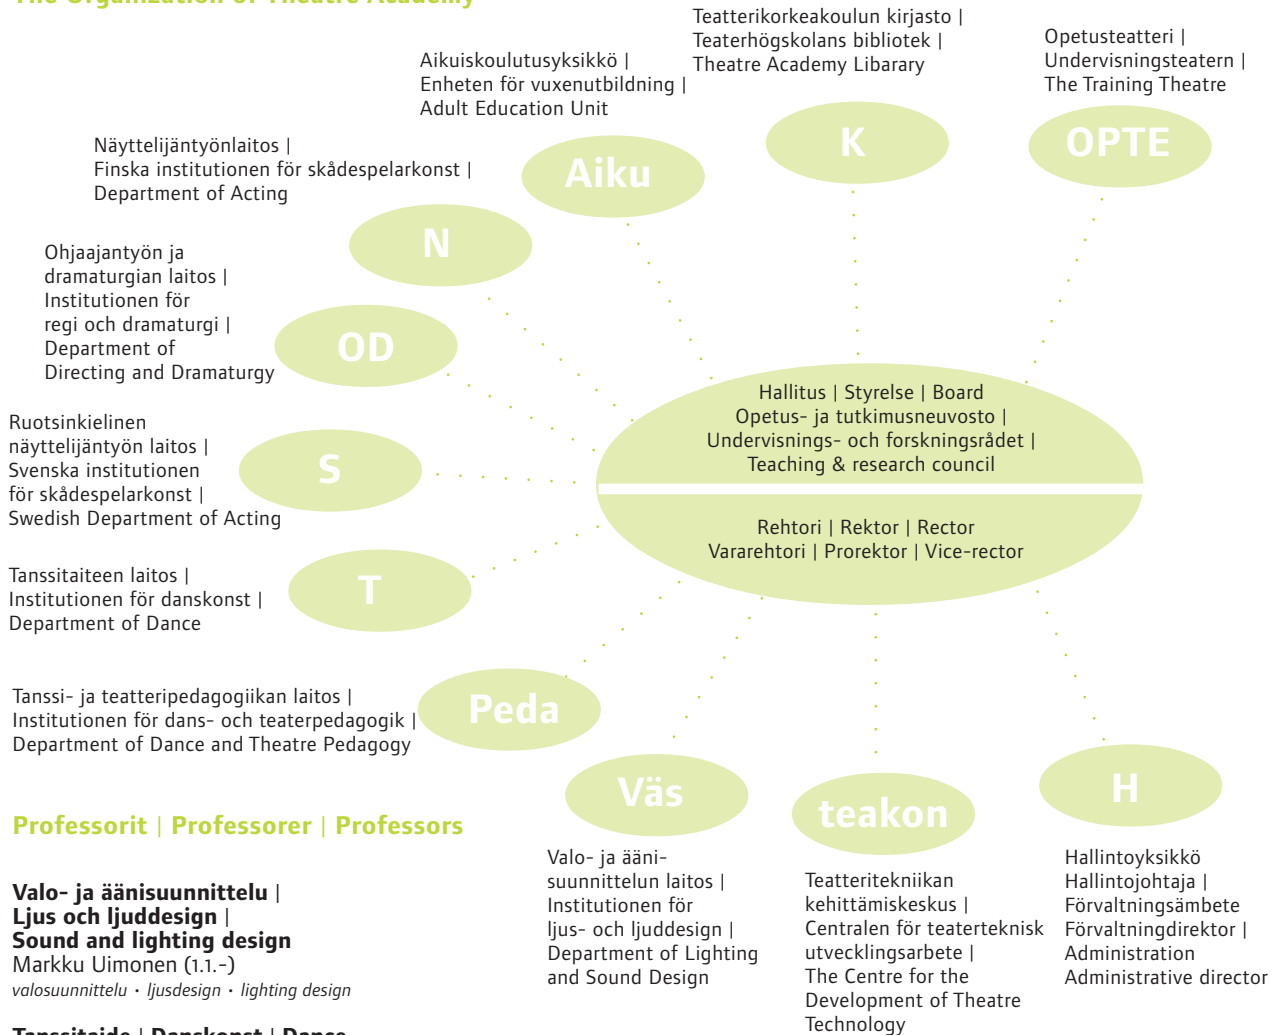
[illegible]

Aikuiskoulutusyksikkö | Enheten för vuxenutbildning | Adult Education Unit

Aiku

Teatterikorkeakoulun kirjasto | Teaterhögskolans bibliotek | Theatre Academy Libarary

K

Opetusteatteri | Undervisningsteatern | The Training Theatre

OPTE

Näyttelijäntyönlaitos | Finska institutionen för skådespelarkonst | Department of Acting

N

Ohjaajantyön ja dramaturgian laitos | Institutionen för regi och dramaturgi | Department of Directing and Dramaturgy

OD

Ruotsinkielinen näyttelijäntyön laitos | Svenska institutionen för skådespelarkonst | Swedish Department of Acting

S

Tanssitaiteen laitos | Institutionen för danskonst | Department of Dance

T

Tanssi- ja teatteripedagogiikan laitos | Institutionen för dans- och teaterpedagogik | Department of Dance and Theatre Pedagogy

Peda

Hallitus | Styrelse | Board
Opetus- ja tutkimusneuvosto | Undervisnings- och forskningsrådet | Teaching & research council

Rehtori | Rektor | Rector
Vararehtori | Prorektor | Vice-rector

Väs

teakon

H

Professorit | Professorer | Professors

**Valo- ja äänisuunnittelu | Ljus och ljuddesign | Sound and lighting design**
Markku Uimonen (1.1.-)
*valosuunnittelu · ljusdesign · lighting design*

Valo- ja äänisuunnittelun laitos | Institutionen för ljus- och ljuddesign | Department of Lighting and Sound Design

Teatteritekniikan kehittämiskeskus | Centralen för teaterteknisk utvecklingsarbete | The Centre for the Development of Theatre Technology

Hallintoyksikkö
Hallintojohtaja | Förvaltningsämbete
Förvaltningdirektor | Administration
Administrative director

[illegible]